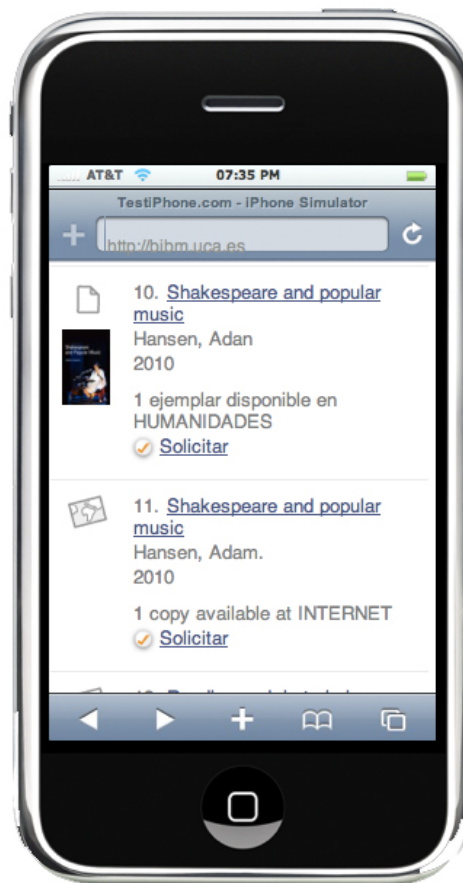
AT&T 07:35 PM

TestiPhone.com - iPhone Simulator

http://bibm.uca.es

10. Shakespeare and popular music
Hansen, Adan
2010

1 ejemplar disponible en HUMANIDADES
Solicitar

11. Shakespeare and popular music
Hansen, Adam.
2010

1 copy available at INTERNET
Solicitar

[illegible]